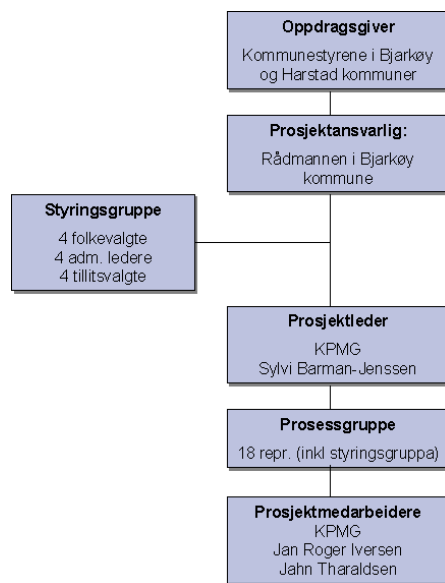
Oppdragsgiver
Kommunestyrene i Bjarkøy og Harstad kommuner

Prosjektansvarlig:
Rådmannen i Bjarkøy kommune

Styringsgruppe
4 folkevalgte
4 adm. ledere
4 tillitsvalgte

Prosjektleder
KPMG
Sylvi Barman-Jenssen

Prosessgruppe
18 repr. (inkl styringsgruppa)

Prosjektmedarbeidere
KPMG
Jan Roger Iversen
Jahn Tharaldsen